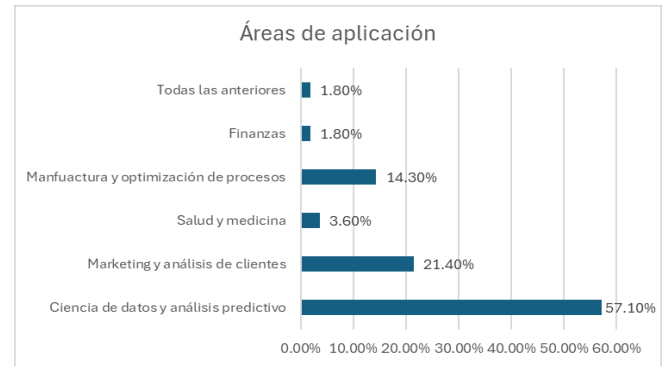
Áreas de aplicación

Todas las anteriores 1.80%

Finanzas 1.80%

Manfuactura y optimización de procesos 14.30%

Salud y medicina 3.60%

Marketing y análisis de clientes 21.40%

Ciencia de datos y análisis predictivo 57.10%

0.00% 10.00% 20.00% 30.00% 40.00% 50.00% 60.00%